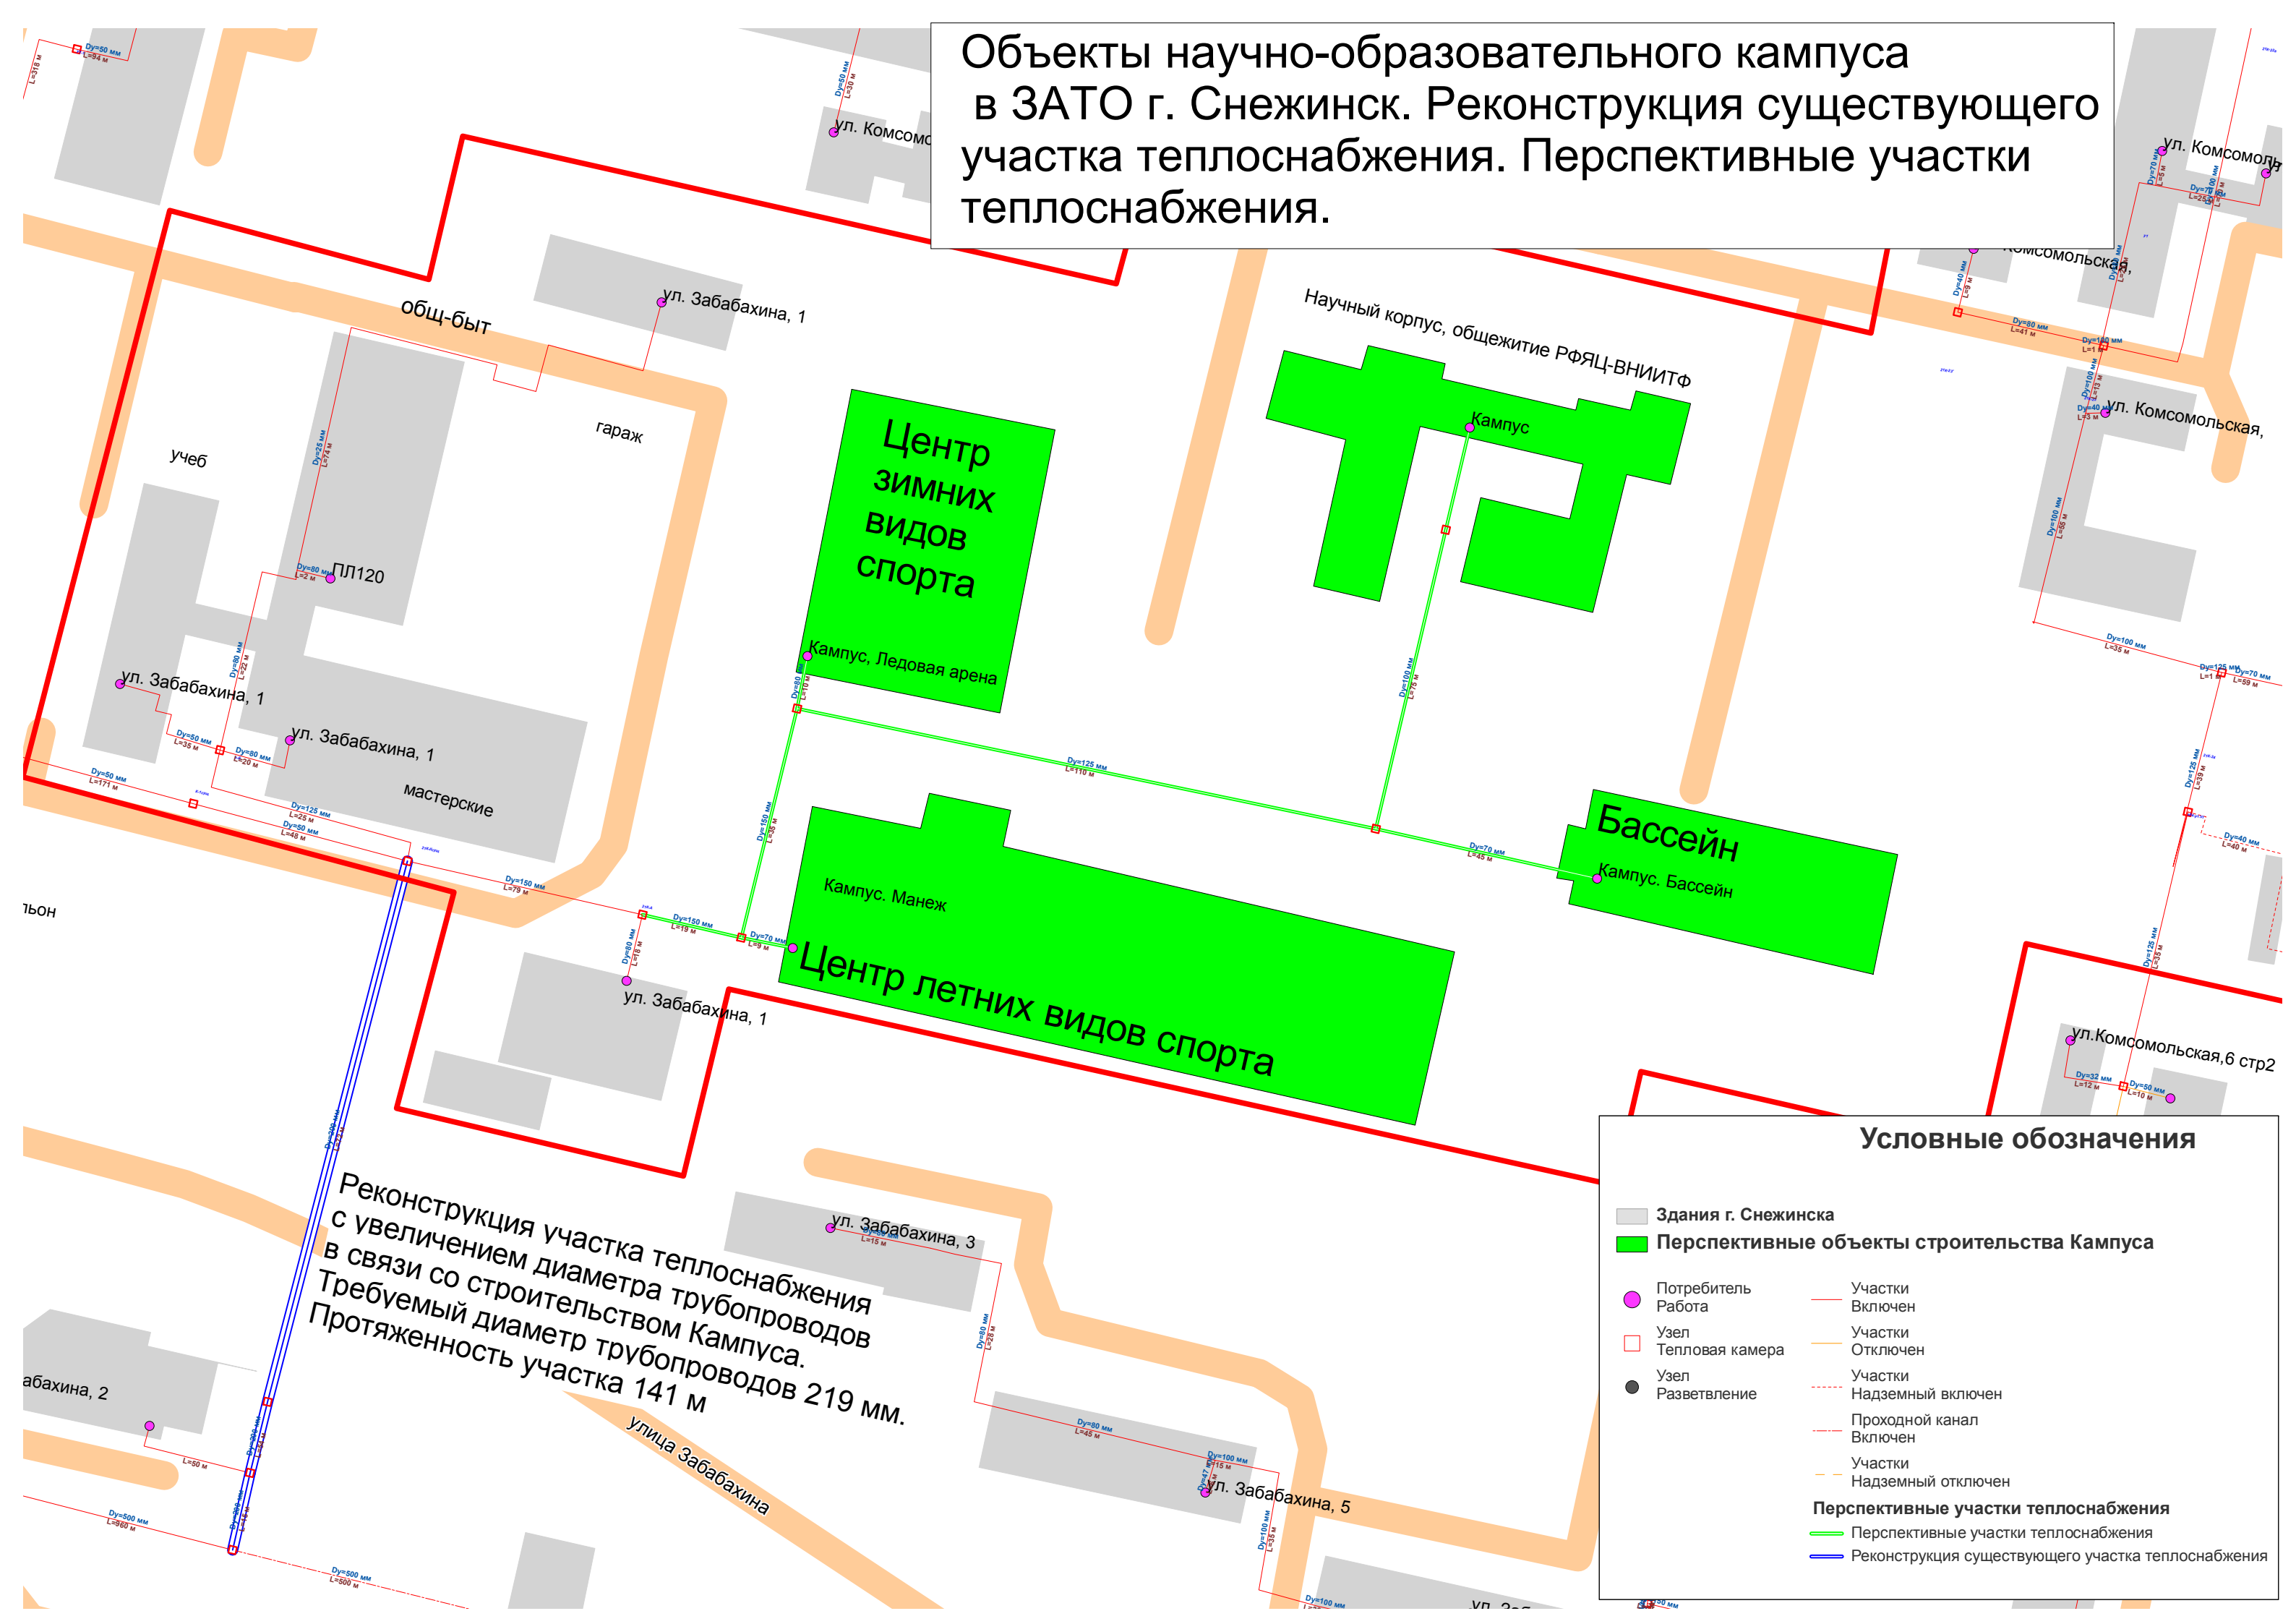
Объекты научно-образовательного кампуса в ЗАТО г. Снежинск. Реконструкция существующего участка теплоснабжения. Перспективные участки теплоснабжения.

ул. Комсомо

ул. Комсомольская

Комсомольская,

ул. Комсомольская,

общ-быт

ул. Забабахина, 1

Научный корпус, общежитие РФЯЦ-ВНИИТФ

гараж

учеб

Кампус

Центр зимних видов спорта

ПЛ120

Кампус, Ледовая арена

ул. Забабахина, 1

ул. Забабахина, 1

мастерские

Бассейн

Кампус. Бассейн

Кампус. Манеж

льон

Центр летних видов спорта

ул. Забабахина, 1

ул.Комсомольская,6 стр2

Реконструкция участка теплоснабжения с увеличением диаметра трубопроводов в связи со строительством Кампуса. Требуемый диаметр трубопроводов 219 мм. Протяженность участка 141 м

ул. Забабахина, 3

абахина, 2

улица Забабахина

ул. Забабахина, 5

Dy=50 мм L=94 м
Dy=25 мм L=74 м
Dy=80 мм L=2 м
Dy=80 мм L=22 м
Dy=50 мм L=35 м
Dy=80 мм L=20 м
Dy=50 мм L=171 м
Dy=125 мм L=26 м
Dy=80 мм L=48 м
Dy=150 мм L=79 м
Dy=150 мм L=19 м
Dy=70 мм L=9 м
Dy=80 мм L=16 м
Dy=150 мм L=35 м
Dy=80 мм L=10 м
Dy=125 мм L=110 м
Dy=100 мм L=70 м
Dy=70 мм L=45 м
Dy=100 мм L=35 м
Dy=125 мм L=1
Dy=70 мм L=59 м
Dy=125 мм L=39 м
Dy=40 мм L=40 м
Dy=125 мм L=35 м
Dy=32 мм L=12 м
Dy=50 мм L=10 м
Dy=80 мм L=41 м
Dy=100 мм
Dy=100 мм L=56 м
Dy=40 мм L=9 м
Dy=80 мм L=28 м
Dy=80 мм L=48 м
Dy=100 мм L=15 м
Dy=100 мм L=35 м
Dy=100 мм
Dy=500 мм L=500 м
Dy=500 мм L=500 м
L=50 м
L=15 м
L=318 м
Dy=50 мм L=30 м

Условные обозначения

Здания г. Снежинска
Перспективные объекты строительства Кампуса
Потребитель Работа
Узел Тепловая камера
Узел Разветвление
Участки Включен
Участки Отключен
Участки Надземный включен
Проходной канал Включен
Участки Надземный отключен
Перспективные участки теплоснабжения
Перспективные участки теплоснабжения
Реконструкция существующего участка теплоснабжения

ул. Заб